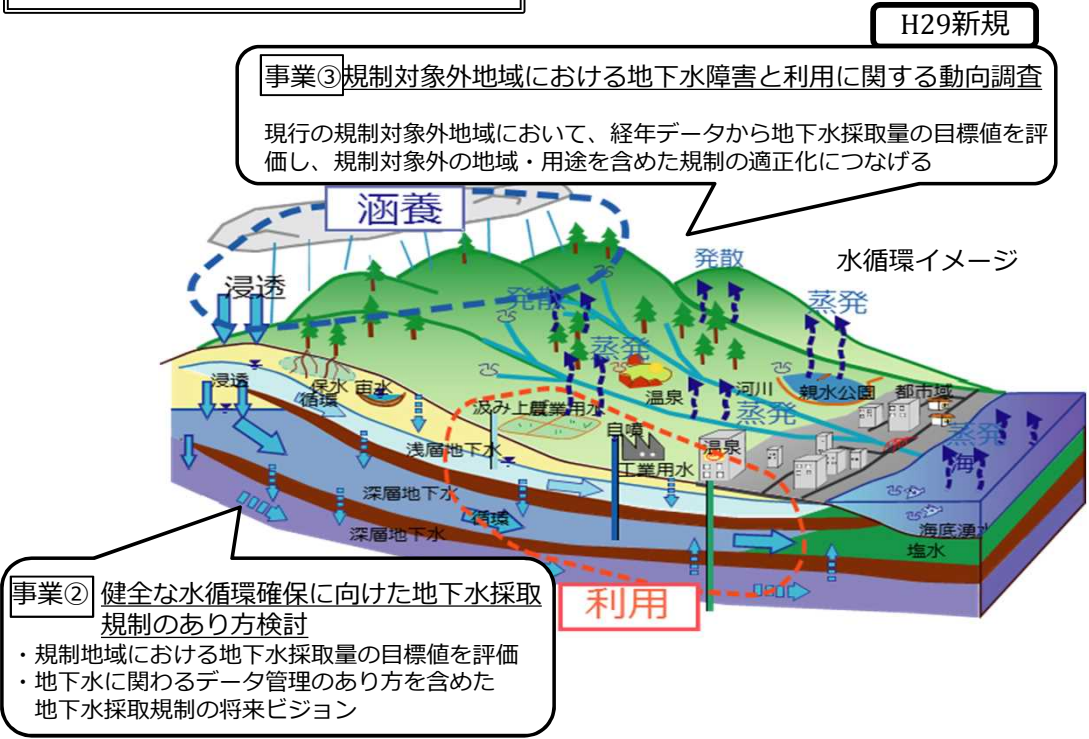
H29新規

事業③規制対象外地域における地下水障害と利用に関する動向調査

現行の規制対象外地域において、経年データから地下水採取量の目標値を評価し、規制対象外の地域・用途を含めた規制の適正化につなげる

涵養

水循環イメージ

浸透

発散

発散

蒸発

蒸発

蒸発

蒸発

浸透

保水 雨水

循環

汲み上農業用水

温泉

河川

親水公園

都市域

浅層地下水

自噴

温泉

工業用水

深層地下水

循環

深層地下水

海

海底湧水

塩水

利用

事業② 健全な水循環確保に向けた地下水採取規制のあり方検討

・規制地域における地下水採取量の目標値を評価
・地下水に関わるデータ管理のあり方を含めた地下水採取規制の将来ビジョン